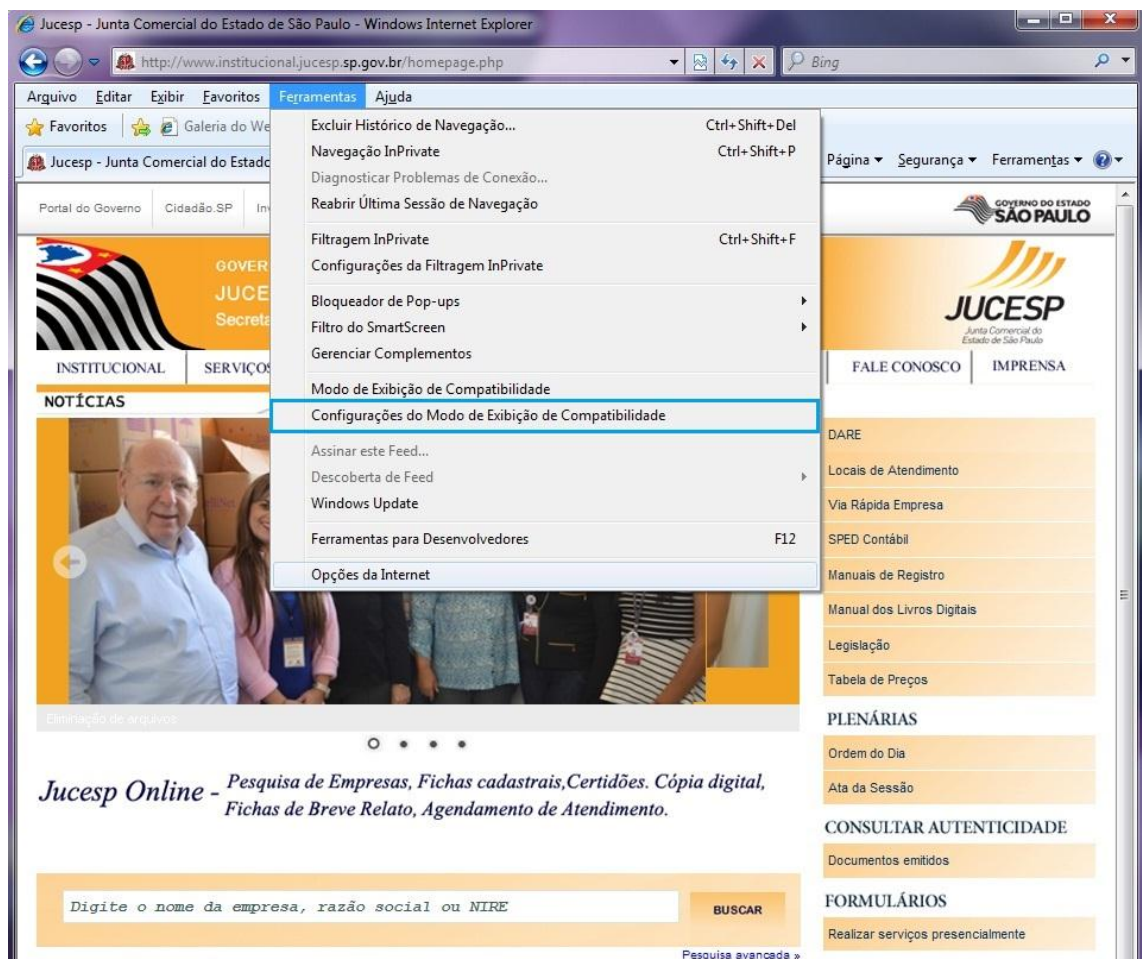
Jucesp - Junta Comercial do Estado de São Paulo - Windows Internet Explorer

http://www.institucional.jucesp.sp.gov.br/homepage.php

Bing

Arquivo Editar Exibir Favoritos Ferramentas Ajuda

Favoritos Galeria do We

Jucesp - Junta Comercial do Estado

Página ▾ Segurança ▾ Ferramentas ▾

Excluir Histórico de Navegação... Ctrl+Shift+Del
Navegação InPrivate Ctrl+Shift+P
Diagnosticar Problemas de Conexão...
Reabrir Última Sessão de Navegação
Filtragem InPrivate Ctrl+Shift+F
Configurações da Filtragem InPrivate
Bloqueador de Pop-ups
Filtro do SmartScreen
Gerenciar Complementos
Modo de Exibição de Compatibilidade
Configurações do Modo de Exibição de Compatibilidade
Assinar este Feed...
Descoberta de Feed
Windows Update
Ferramentas para Desenvolvedores F12
Opções da Internet

Portal do Governo Cidadão.SP In

GOVERNO DO ESTADO SÃO PAULO

GOVER
JUCE
Secret

JUCESP
Junta Comercial do Estado de São Paulo

INSTITUCIONAL SERVIÇOS FALE CONOSCO IMPRENSA

NOTÍCIAS

Eliminação de arquivos

DARE
Locais de Atendimento
Via Rápida Empresa
SPED Contábil
Manuais de Registro
Manual dos Livros Digitais
Legislação
Tabela de Preços

PLENÁRIAS
Ordem do Dia
Ata da Sessão

CONSULTAR AUTENTICIDADE
Documentos emitidos

FORMULÁRIOS
Realizar serviços presencialmente

Jucesp Online - Pesquisa de Empresas, Fichas cadastrais,Certidões. Cópia digital, Fichas de Breve Relato, Agendamento de Atendimento.

Digite o nome da empresa, razão social ou NIRE

BUSCAR

Pesquisa avançada »